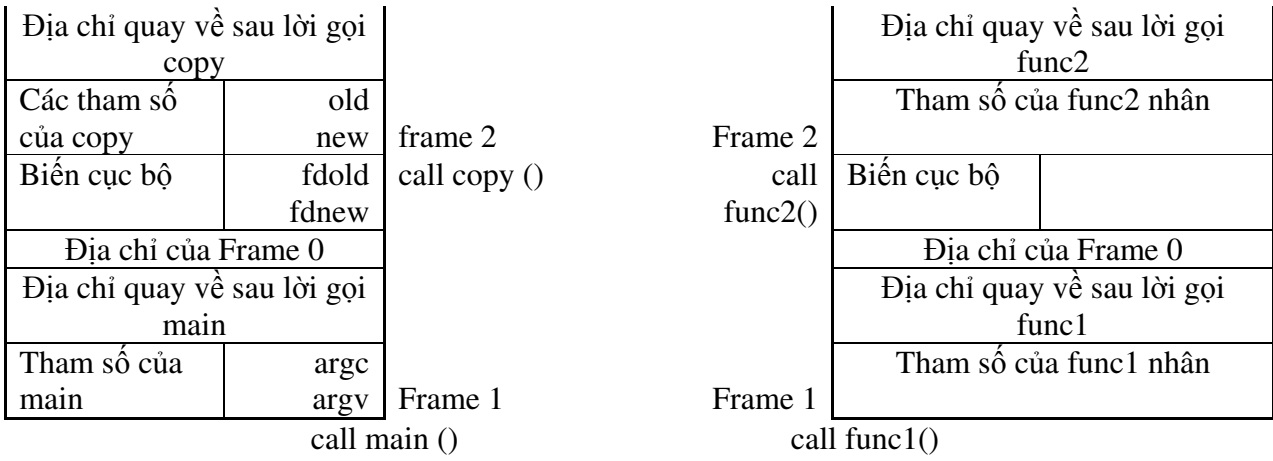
| Địa chỉ quay về sau lời gọi copy | |
|---|---|
| Các tham số của copy | old new |
| Biến cục bộ | fdold fdnew |
| Địa chỉ của Frame 0 | |
| Địa chỉ quay về sau lời gọi main | |
| Tham số của main | argc argv |

frame 2
call copy ()

Frame 1
call main ()

Frame 2
call func2()

| Địa chỉ quay về sau lời gọi func2 | |
|---|---|
| Tham số của func2 nhân | |
| Biến cục bộ | |
| Địa chỉ của Frame 0 | |
| Địa chỉ quay về sau lời gọi func1 | |
| Tham số của func1 nhân | |

Frame 1
call func1()